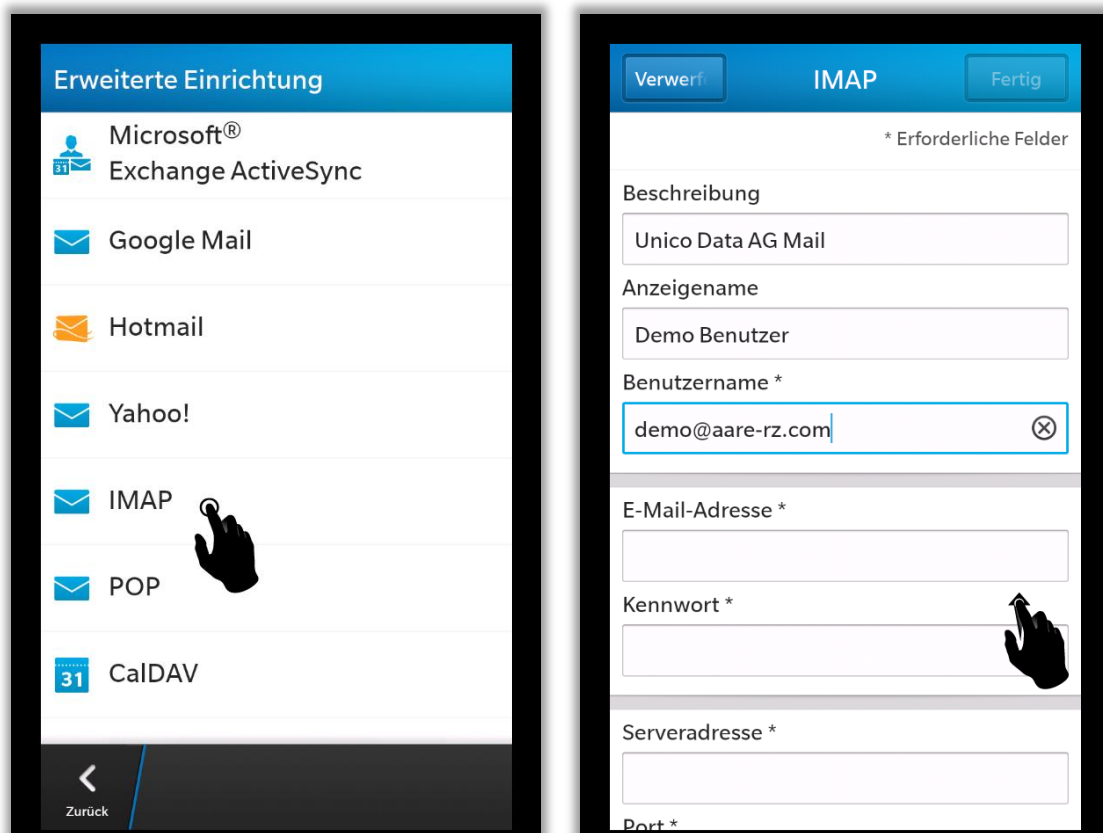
Erweiterte Einrichtung

31 Microsoft® Exchange ActiveSync

Google Mail

Hotmail

Yahoo!

IMAP

POP

31 CalDAV

Zurück

Verwerf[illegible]

IMAP

Fertig

* Erforderliche Felder

Beschreibung

Unico Data AG Mail

Anzeigename

Demo Benutzer

Benutzername *

demo@aare-rz.com

E-Mail-Adresse *

Kennwort *

Serveradresse *

Port *